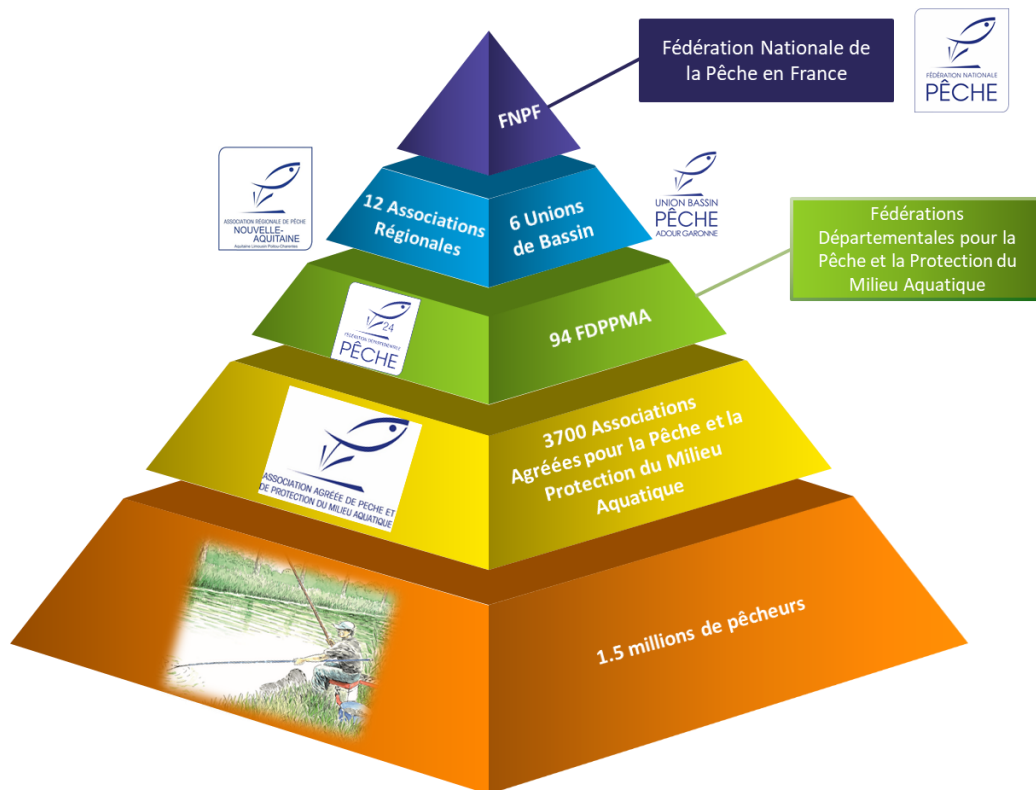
FNPF

Fédération Nationale de la Pêche en France

FÉDÉRATION NATIONALE
PÊCHE

ASSOCIATION RÉGIONALE DE PÊCHE
NOUVELLE-AQUITAINE
Aquitaine Limousin Poitou-Charentes

12 Associations Régionales

6 Unions de Bassin

UNION BASSIN
PÊCHE
ADOUR GARONNE

Fédérations Départementales pour la Pêche et la Protection du Milieu Aquatique

24
FÉDÉRATION DÉPARTEMENTALE
PÊCHE

94 FDPPMA

ASSOCIATION AGRÉÉE DE PECHE ET DE PROTECTION DU MILIEU AQUATIQUE

3700 Associations Agréées pour la Pêche et la Protection du Milieu Aquatique

1.5 millions de pêcheurs